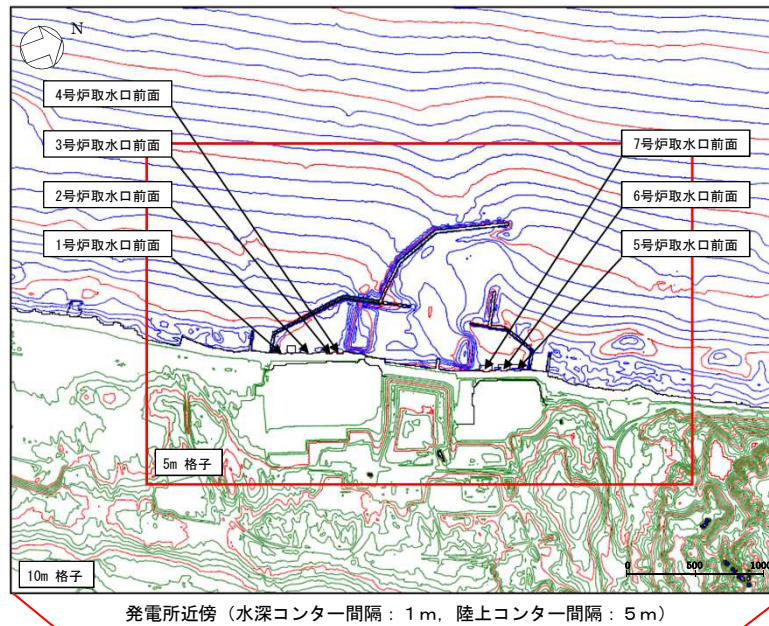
N

4号炉取水口前面

3号炉取水口前面

2号炉取水口前面

1号炉取水口前面

7号炉取水口前面

6号炉取水口前面

5号炉取水口前面

5m 格子

10m 格子

0 500 1000

発電所近傍（水深コンター間隔：1m，陸上コンター間隔：5m）